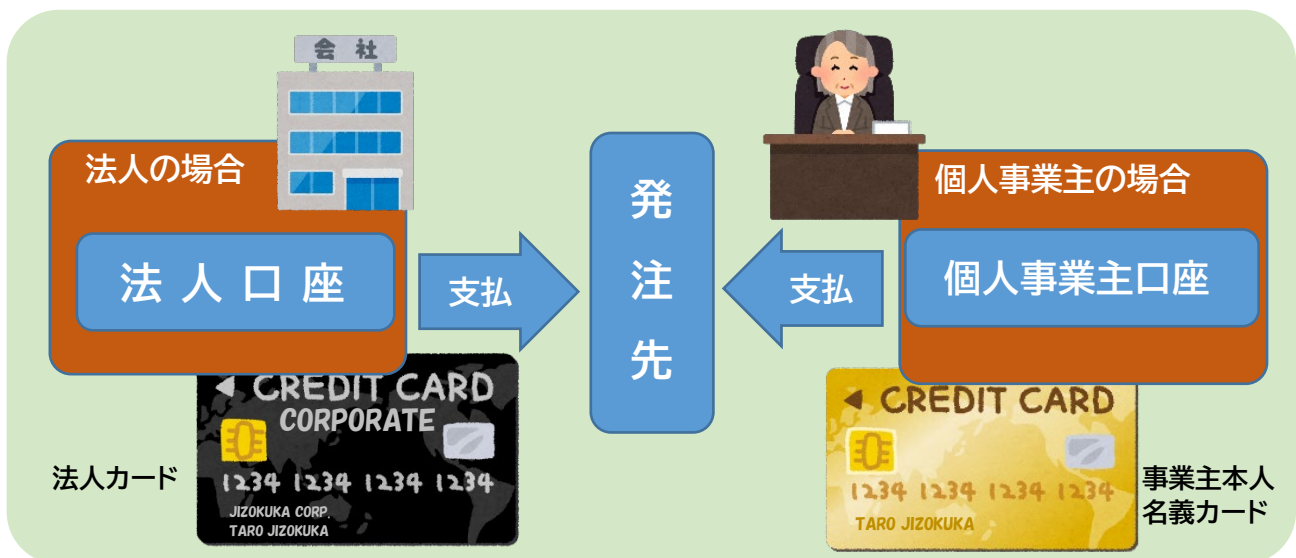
会社

法人の場合

法人口座

支払

発注先

支払

個人事業主の場合

個人事業主口座

CREDIT CARD
CORPORATE
1234 1234 1234 1234
JIZOKUKA CORP.
TARO JIZOKUKA

法人カード

CREDIT CARD
1234 1234 1234 1234
TARO JIZOKUKA

事業主本人名義カード